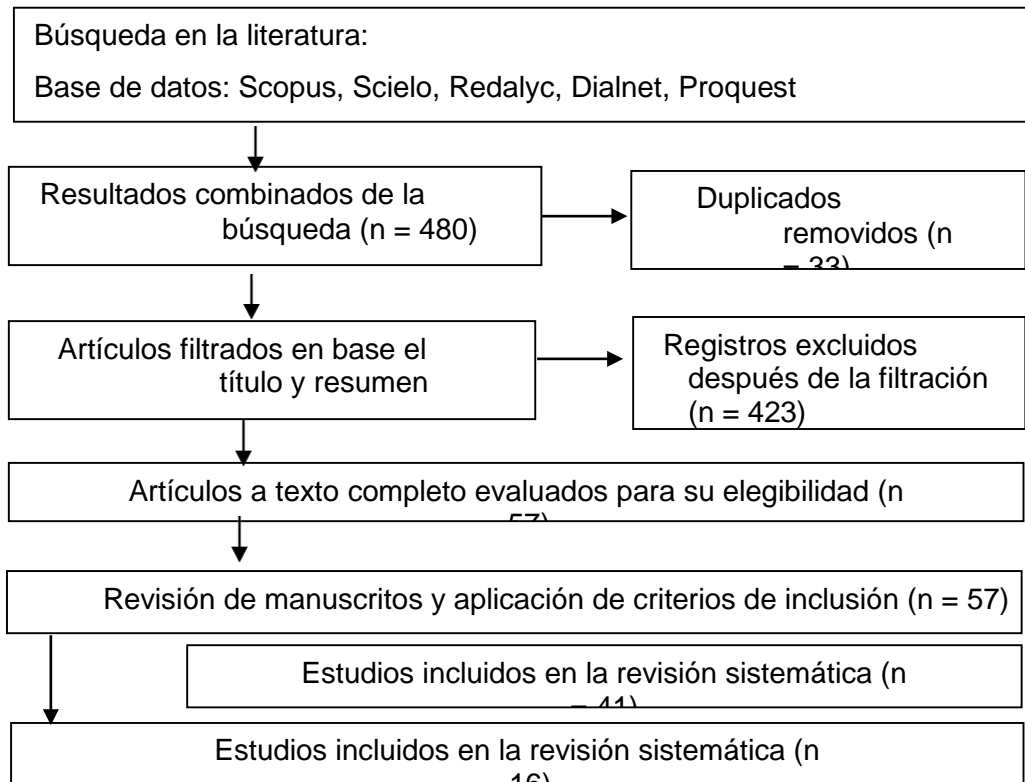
Búsqueda en la literatura:

Base de datos: Scopus, Scielo, Redalyc, Dialnet, Proquest

Resultados combinados de la búsqueda (n = 480)

Duplicados removidos (n = 33)

Artículos filtrados en base el título y resumen

Registros excluidos después de la filtración (n = 423)

Artículos a texto completo evaluados para su elegibilidad (n = 57)

Revisión de manuscritos y aplicación de criterios de inclusión (n = 57)

Estudios incluidos en la revisión sistemática (n = 41)

Estudios incluidos en la revisión sistemática (n = 16)